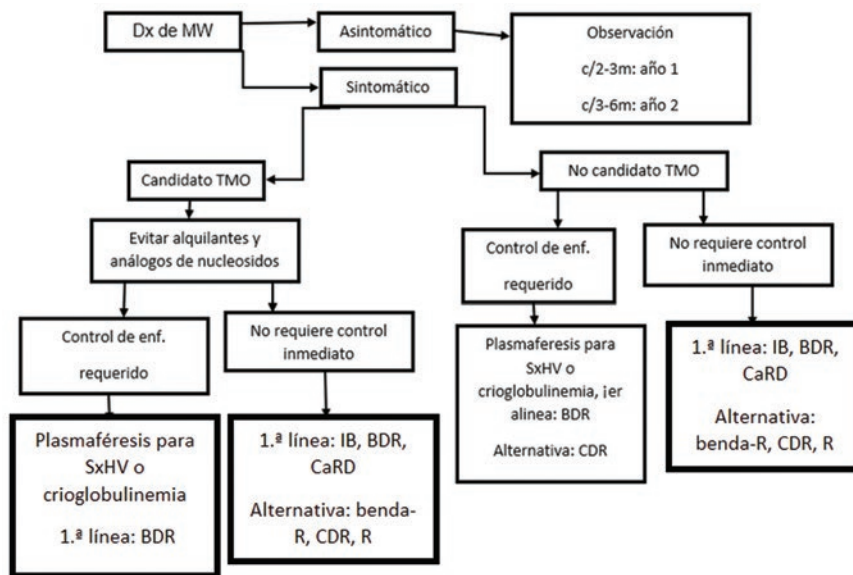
Dx de MW

Asintomático

Observación

c/2-3m: año 1

c/3-6m: año 2

Sintomático

Candidato TMO

No candidato TMO

Evitar alquilantes y análogos de nucleosidos

Control de enf. requerido

No requiere control inmediato

Plasmaféresis para SxHV o crioglobulinemia

1.ª línea: BDR

1.ª línea: IB, BDR, CaRD

Alternativa: benda-R, CDR, R

Control de enf. requerido

No requiere control inmediato

Plasmaferesis para SxHV o crioglobulinemia, ¡er alinea: BDR

Alternativa: CDR

1.ª línea: IB, BDR, CaRD

Alternativa: benda-R, CDR, R